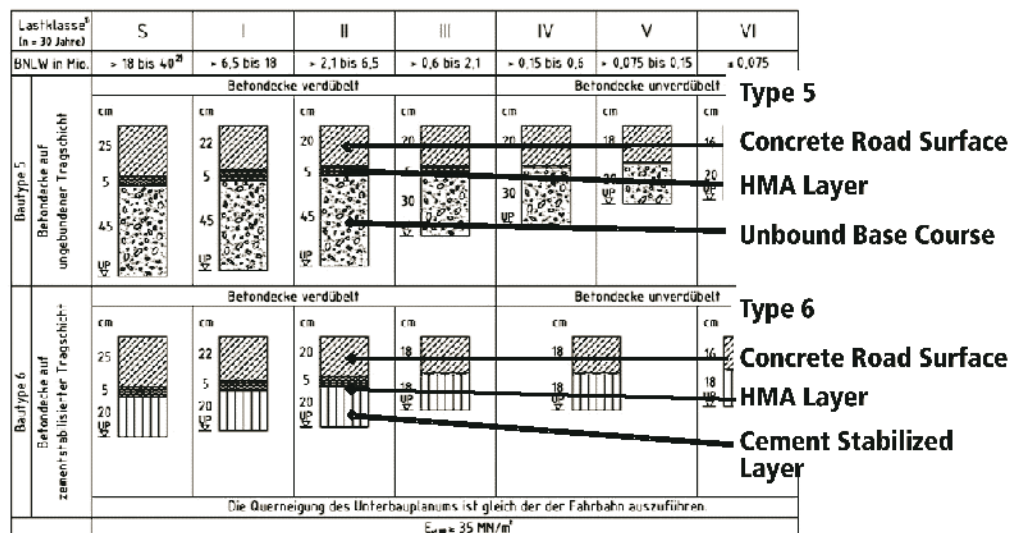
| Lastklasse¹ (n = 30 Jahre) | S | I | II | III | IV | V | VI |
|---|---|---|---|---|---|---|---|
| BNLW in Mio. | > 18 bis 40²⁾ | > 6,5 bis 18 | > 2,1 bis 6,5 | > 0,6 bis 2,1 | > 0,15 bis 0,6 | > 0,075 bis 0,15 | ≤ 0,075 |

Bautype 5 Betondecke auf ungebundener Tragschicht

Betondecke verdübelt

Betondecke unverdübelt

Type 5

cm 25 5 45 UP

cm 22 5 45

cm 20 5 45 UP

cm 20 5 30

cm 20 30 UP

cm 18 20 UP

cm 16 20

Concrete Road Surface

HMA Layer

Unbound Base Course

Bautype 6 Betondecke auf zementstabilisierter Tragschicht

Betondecke verdübelt

Betondecke unverdübelt

Type 6

cm 25 5 20 UP

cm 22 5 20 UP

cm 20 5 20 UP

cm 18 18 UP

cm 18 18 UP

cm 16 18 UP

Concrete Road Surface

HMA Layer

Cement Stabilized Layer

Die Querneigung des Unterbauplanums ist gleich der der Fahrbahn auszuführen.

$E_{v2}$ ≥ 35 MN/m²